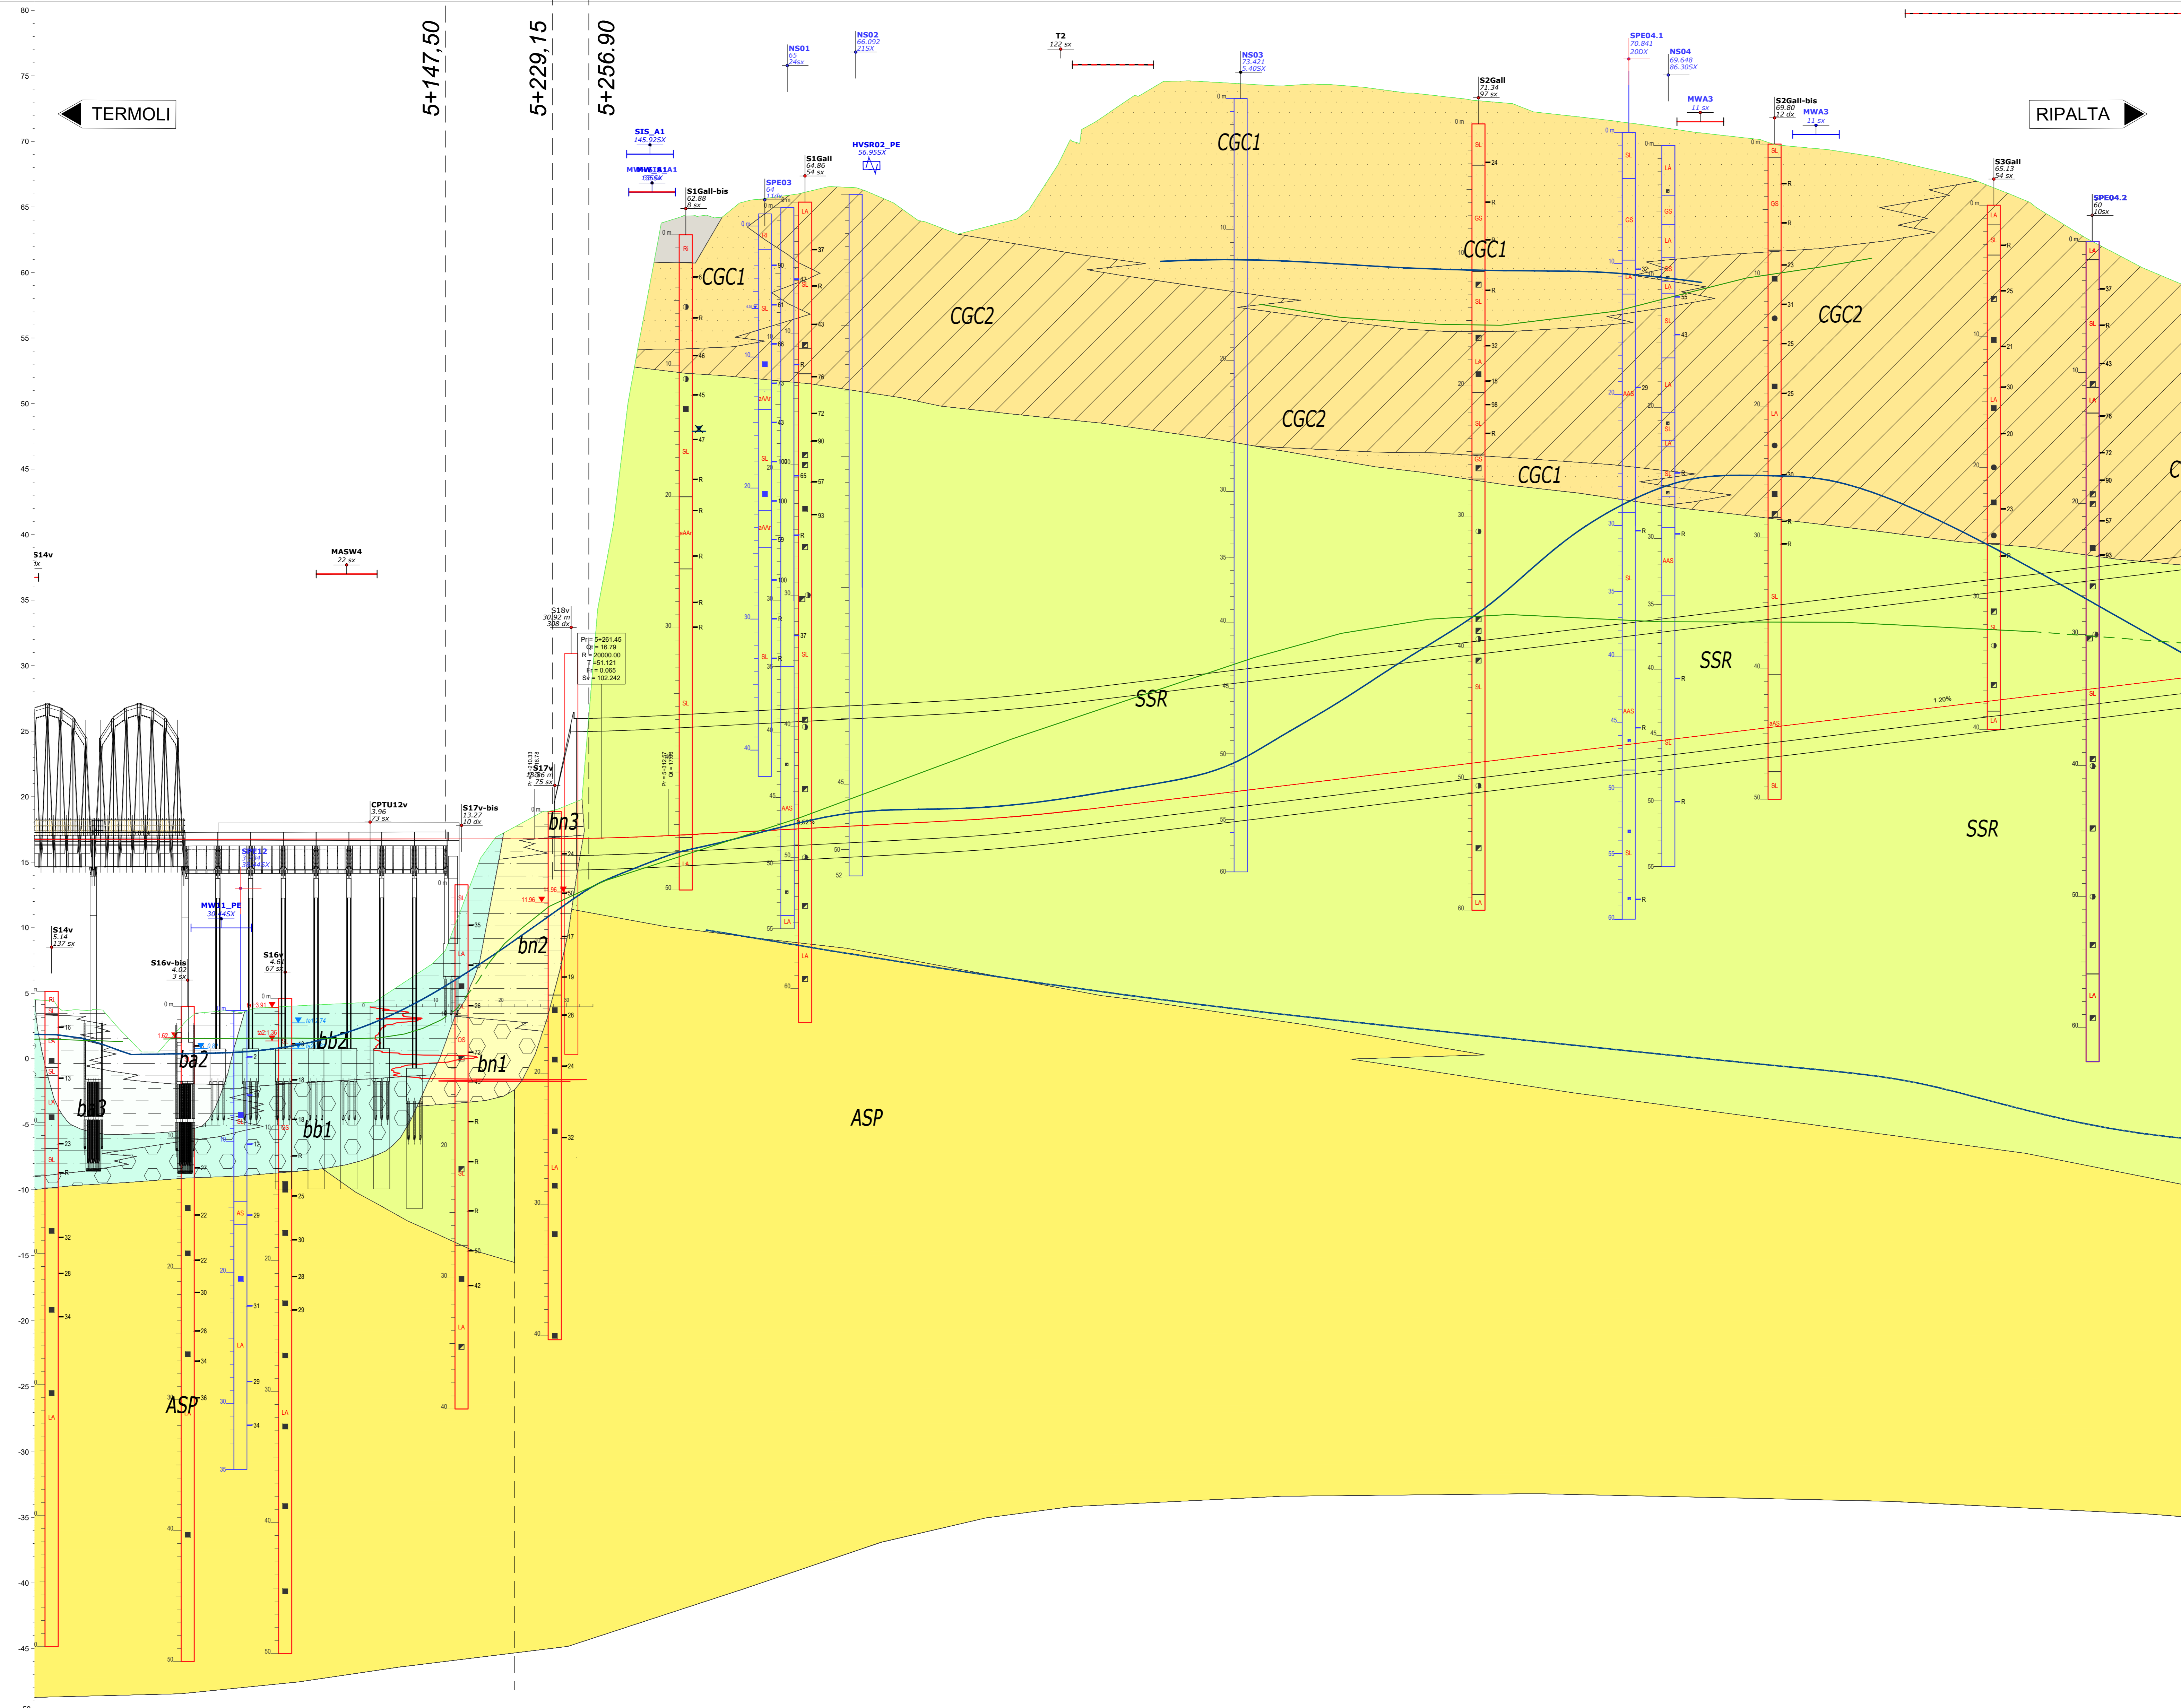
80
75
70
65
60
55
50
45
40
35
30
25
20
15
10
5
0
-5
-10
-15
-20
-25
-30
-35
-40
-45

TERMOLI

5+147,50

5+229,15

5+256.90

RIPALTA

NS01
65
24sx

NS02
66.092
21SX

T2
122 sx

NS03
73.421
5.40SX

SPE04.1
70.841
20DX

NS04
69.648
86.30SX

S2Gall
71.34
97 sx

MWA3
11 sx

S2Gall-bis
69.80
12 dx

MWA3
11 sx

S3Gall
65.13
54 sx

SPE04.2
60
10sx

SIS_A1
145.92SX

HVSR02_PE
56.95SX

S1Gall
64.86
54 sx

SPE03
64
11dx

S1Gall-bis
62.88
8 sx

CGC1

CGC1

CGC1

CGC1

CGC2

CGC2

CGC2

SSR

SSR

SSR

ASP

ASP

S14v

MASW4
22 sx

S18v
30.92 m
308 dx

Pr = 5+261.45
Qt = 16.79
R = 20000.00
T = 51.121
Fr = 0.065
Sv = 102.242

1.20%

CPTU12v
3.96
73 sx

S17v-bis
13.27
10 dx

S17v
75 sx

bn3

bn2

bn1

S14v
5.14
137 sx

MW01_PE

S16v-bis
4.02
3 sx

S16v
4.66
67 sx

ba2

bb2

bb3

bb1